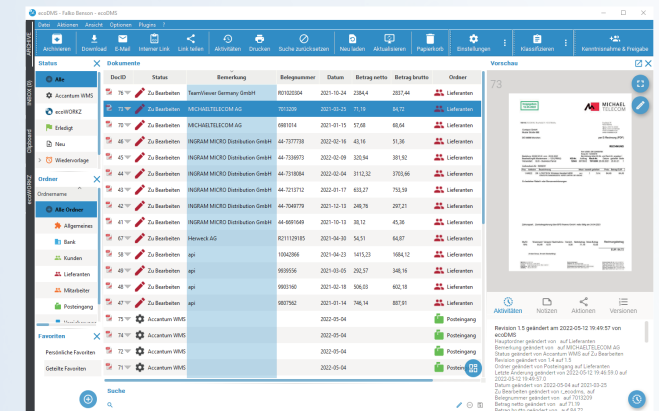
ecoDMS - Falko Benson - ecoDMS

Datei Aktionen Ansicht Optionen Plugins ?

Archivieren Download E-Mail Interner Link Link teilen Aktivitäten Drucken Suche zurücksetzen Neu laden Aktualisieren Papierkorb Einstellungen Klassifizieren Kenntnisnahme & Freigabe

ARCHIVE INBOX (8) Clipboard ecoWORKZ

Status

Alle
Accantum WMS
ecoWORKZ
Erledigt
Neu
Wiedervorlage

Ordner

Ordnername

Alle Ordner
Allgemeines
Bank
Kunden
Lieferanten
Mitarbeiter
Posteingang

Favoriten

Persönliche Favoriten
Geteilte Favoriten

Dokumente

| DocID | Status | Bemerkung | Belegnummer | Datum | Betrag netto | Betrag brutto | Ordner |
|---|---|---|---|---|---|---|---|
| 76 | Zu Bearbeiten | TeamViewer Germany GmbH | R01020304 | 2021-10-24 | 2384,4 | 2837,44 | Lieferanten |
| 73 | Zu Bearbeiten | MICHAELTELECOM AG | 7013209 | 2021-01-25 | 71,19 | 84,72 | Lieferanten |
| 70 | Zu Bearbeiten | MICHAELTELECOM AG | 6881014 | 2021-01-15 | 57,68 | 68,64 | Lieferanten |
| 46 | Zu Bearbeiten | INGRAM MICRO Distribution GmbH | 44-7377788 | 2022-02-16 | 43,16 | 51,36 | Lieferanten |
| 45 | Zu Bearbeiten | INGRAM MICRO Distribution GmbH | 44-7338973 | 2022-02-09 | 320,94 | 381,92 | Lieferanten |
| 44 | Zu Bearbeiten | INGRAM MICRO Distribution GmbH | 44-7318084 | 2022-02-04 | 3112,32 | 3703,66 | Lieferanten |
| 43 | Zu Bearbeiten | INGRAM MICRO Distribution GmbH | 44-7213712 | 2022-01-17 | 633,27 | 753,59 | Lieferanten |
| 42 | Zu Bearbeiten | INGRAM MICRO Distribution GmbH | 44-7048779 | 2021-12-13 | 249,76 | 297,21 | Lieferanten |
| 41 | Zu Bearbeiten | INGRAM MICRO Distribution GmbH | 44-6991649 | 2021-10-13 | 38,12 | 45,36 | Lieferanten |
| 67 | Zu Bearbeiten | Herweck AG | R211129185 | 2021-04-30 | 54,51 | 64,87 | Lieferanten |
| 66 | Zu Bearbeiten | api | 10042866 | 2021-04-23 | 1415,23 | 1684,12 | Lieferanten |
| 65 | Zu Bearbeiten | api | 9939556 | 2021-03-03 | 292,57 | 348,16 | Lieferanten |
| 64 | Zu Bearbeiten | api | 9903160 | 2021-02-18 | 506,03 | 602,18 | Lieferanten |
| 63 | Zu Bearbeiten | api | 9807562 | 2021-01-14 | 746,14 | 887,91 | Lieferanten |
| 75 | Accantum WMS | | | 2022-05-04 | | | Posteingang |
| 74 | Accantum WMS | | | 2022-05-04 | | | Posteingang |
| 72 | Accantum WMS | | | 2022-05-04 | | | Posteingang |
| 69 | Accantum WMS | | | 2022-05-04 | | | Posteingang |

Suche

Vorschau

73

MICHAEL TELECOM

Aktivitäten Notizen Aktionen Versionen

Revision 1.5 geändert am 2022-05-12 19:49:57 von ecoDMS
Hauptordner geändert von auf Lieferanten
Bemerkung geändert von auf MICHAELTELECOM AG
Status geändert von Accantum WMS auf Zu Bearbeiten
Revision geändert von 1.4 auf 1.5
Ordner geändert von Posteingang auf Lieferanten
Letzte Änderung geändert von 2022-05-12 19:46:59.0 auf 2022-05-12 19:49:57.0
Datum geändert von 2022-05-04 auf 2021-03-25
Zu Bearbeiten geändert von auf Leo.adms
Belegnummer geändert von auf 7013209
Betrag netto geändert von auf 71,19